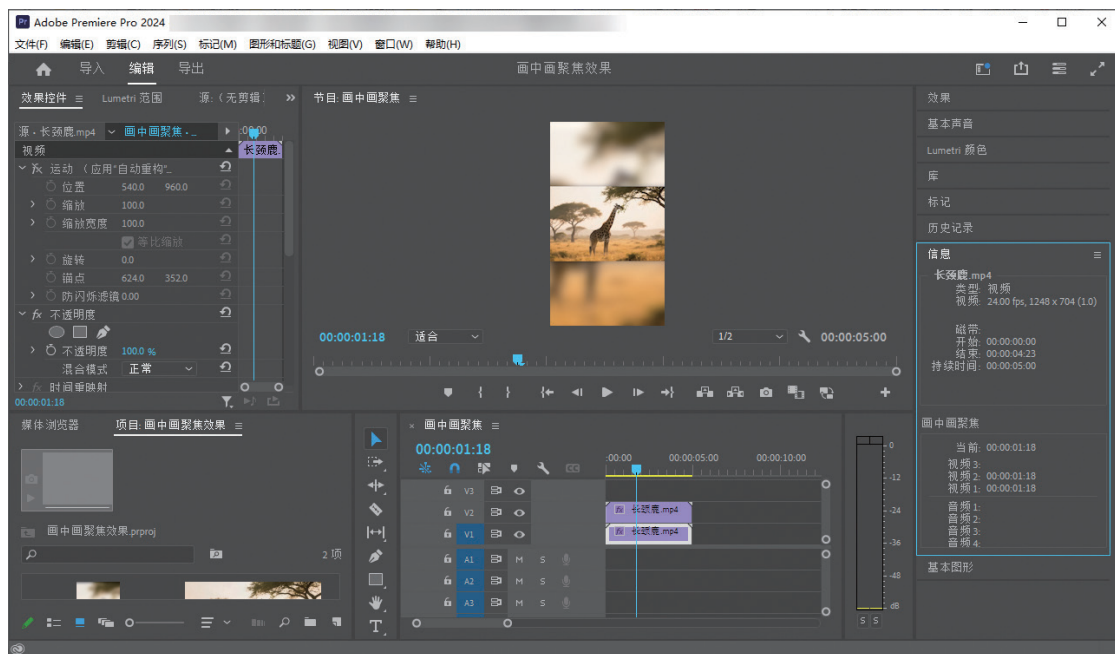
Adobe Premiere Pro 2024
文件(F) 编辑(E) 剪辑(C) 序列(S) 标记(M) 图形和标题(G) 视图(V) 窗口(W) 帮助(H)
导入 编辑 导出
画中画聚焦效果

效果控件 ≡ Lumetri 范围 源:(无剪辑 »
源 - 长颈鹿.mp4 画中画聚焦 - ... :00:00
视频 长颈鹿
fx 运动 (应用"自动重构"...
位置 540.0 960.0
缩放 100.0
缩放宽度 100.0
等比缩放
旋转 0.0
锚点 624.0 352.0
防闪烁滤镜 0.00
fx 不透明度
不透明度 100.0 %
混合模式 正常
fx 时间重映射
00:00:01:18

节目: 画中画聚焦 ≡
00:00:01:18 适合 1/2 00:00:05:00

效果
基本声音
Lumetri 颜色
库
标记
历史记录
信息 ≡
长颈鹿.mp4
类型: 视频
视频: 24.00 fps, 1248 x 704 (1.0)
磁带:
开始: 00:00:00:00
结束: 00:00:04:23
持续时间: 00:00:05:00
画中画聚焦
当前: 00:00:01:18
视频 3:
视频 2: 00:00:01:18
视频 1: 00:00:01:18
音频 1:
音频 2:
音频 3:
音频 4:
基本图形

媒体浏览器 项目: 画中画聚焦效果 ≡
画中画聚焦效果.prproj
2 项

× 画中画聚焦 ≡
00:00:01:18
:00:00 00:00:05:00 00:00:10:00
V3
V2 长颈鹿.mp4
V1 长颈鹿.mp4
A1 M S
A2 M S
A3 M S
0
-12
-24
-36
-48
dB
S S